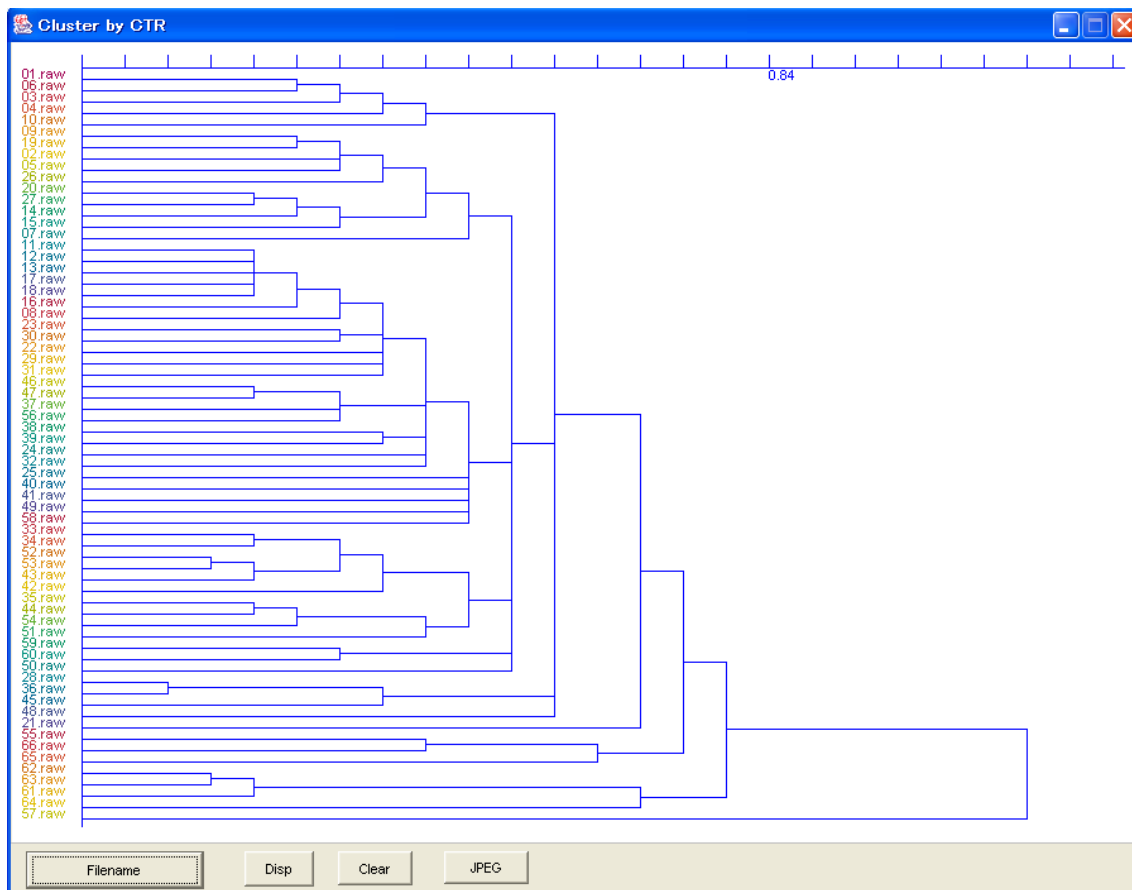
Cluster by CTR

0.84

01.raw
06.raw
03.raw
04.raw
10.raw
09.raw
19.raw
02.raw
05.raw
26.raw
20.raw
27.raw
14.raw
15.raw
07.raw
11.raw
12.raw
13.raw
17.raw
18.raw
16.raw
08.raw
23.raw
30.raw
22.raw
29.raw
31.raw
46.raw
47.raw
37.raw
56.raw
38.raw
39.raw
24.raw
32.raw
25.raw
40.raw
41.raw
49.raw
58.raw
33.raw
34.raw
52.raw
53.raw
43.raw
42.raw
35.raw
44.raw
54.raw
51.raw
59.raw
60.raw
50.raw
28.raw
36.raw
45.raw
48.raw
21.raw
55.raw
66.raw
65.raw
62.raw
63.raw
61.raw
64.raw
57.raw

Filename
Disp
Clear
JPEG